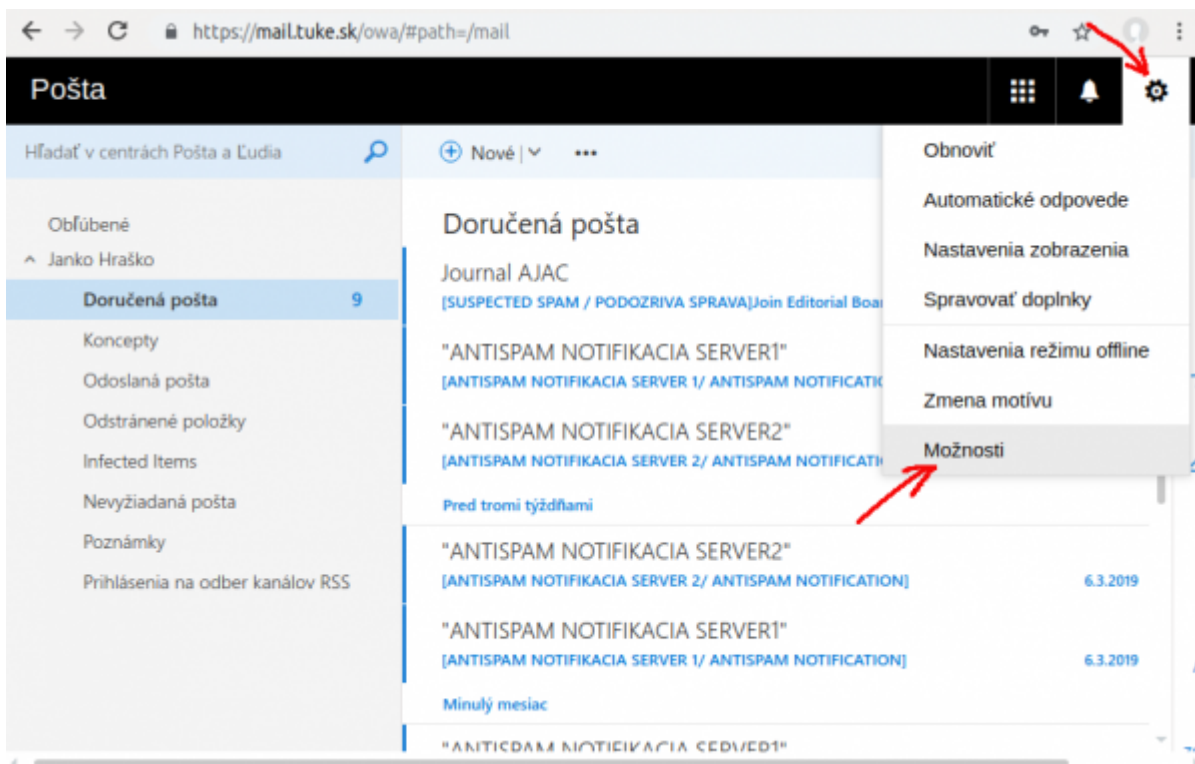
https://mail.tuke.sk/owa/#path=/mail

Pošta

Hľadať v centrách Pošta a Ľudia

Nové

Obľúbené
Janko Hraško
Doručená pošta 9
Koncepty
Odoslaná pošta
Odstránené položky
Infected Items
Nevyžiadaná pošta
Poznámky
Prihlásenia na odber kanálov RSS

Doručená pošta

Journal AJAC
[SUSPECTED SPAM / PODOZRIVA SPRAVA]Join Editorial Boa

"ANTISPAM NOTIFIKACIA SERVER1"
[ANTISPAM NOTIFIKACIA SERVER 1/ ANTISPAM NOTIFICATI

"ANTISPAM NOTIFIKACIA SERVER2"
[ANTISPAM NOTIFIKACIA SERVER 2/ ANTISPAM NOTIFICATI

Pred tromi týždňami

"ANTISPAM NOTIFIKACIA SERVER2"
[ANTISPAM NOTIFIKACIA SERVER 2/ ANTISPAM NOTIFICATION] 6.3.2019

"ANTISPAM NOTIFIKACIA SERVER1"
[ANTISPAM NOTIFIKACIA SERVER 1/ ANTISPAM NOTIFICATION] 6.3.2019

Minulý mesiac

"ANTISPAM NOTIFIKACIA SERVER1"

Obnoviť
Automatické odpovede
Nastavenia zobrazenia
Spravovať doplnky
Nastavenia režimu offline
Zmena motívu
Možnosti